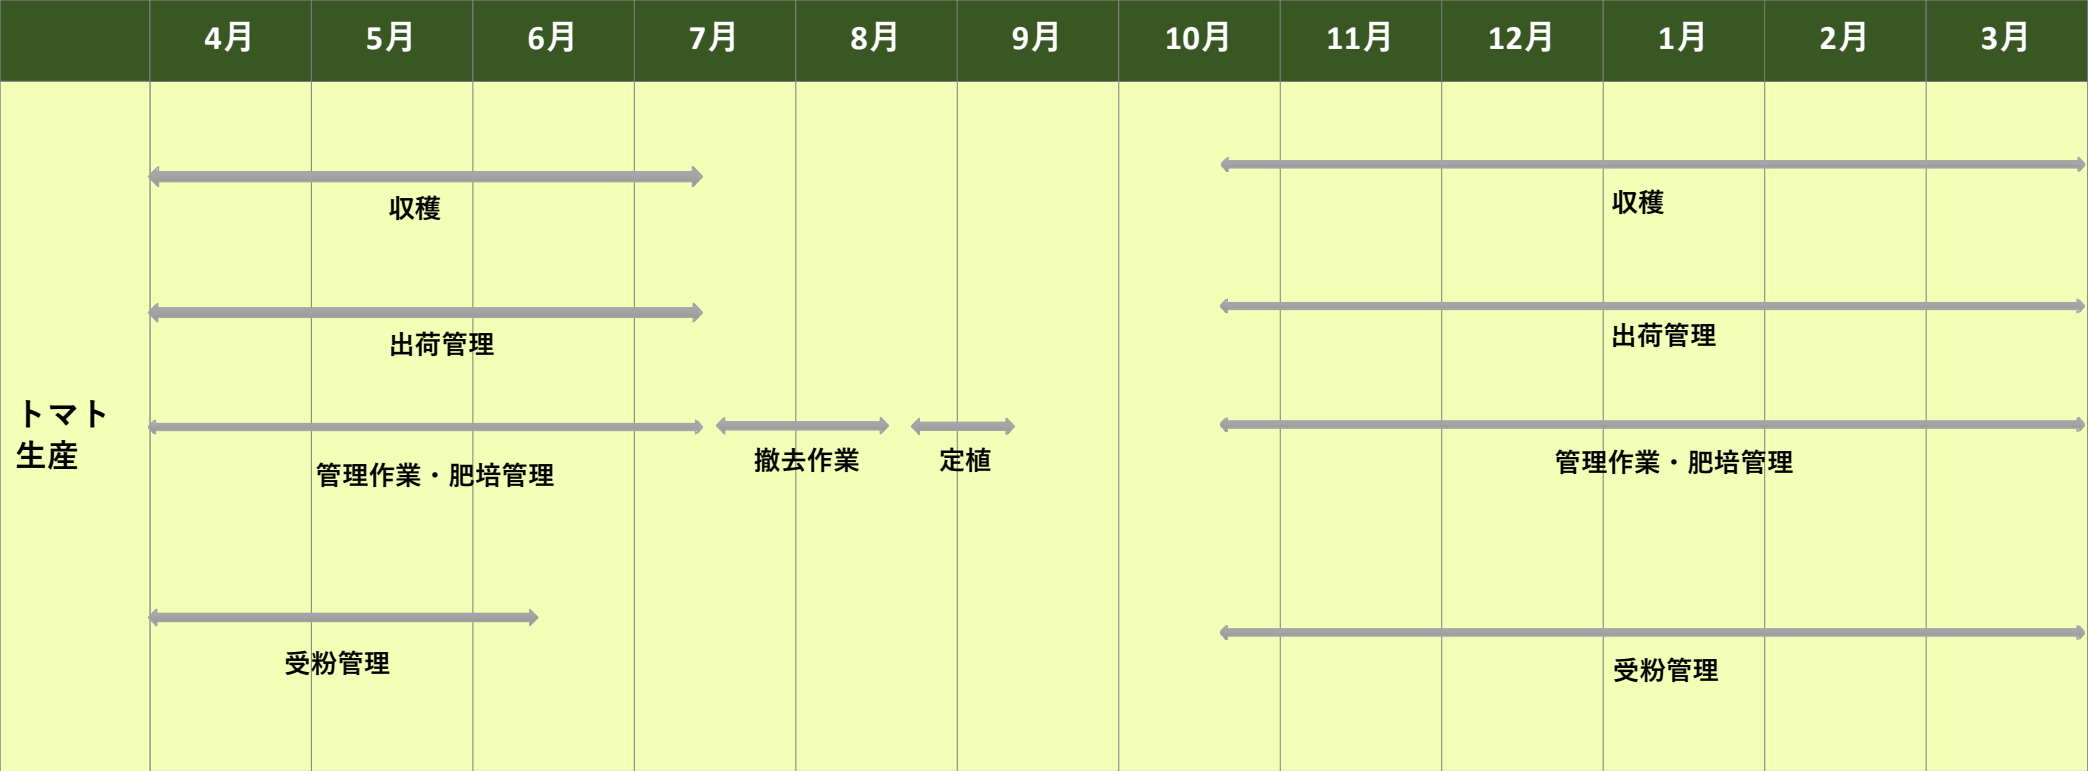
| | 4月 | 5月 | 6月 | 7月 | 8月 | 9月 | 10月 | 11月 | 12月 | 1月 | 2月 | 3月 |
|---|---|---|---|---|---|---|---|---|---|---|---|---|
| トマト生産 | | | | | | | | | | | | |

収穫

出荷管理

管理作業・肥培管理

撤去作業

定植

受粉管理

収穫

出荷管理

管理作業・肥培管理

受粉管理